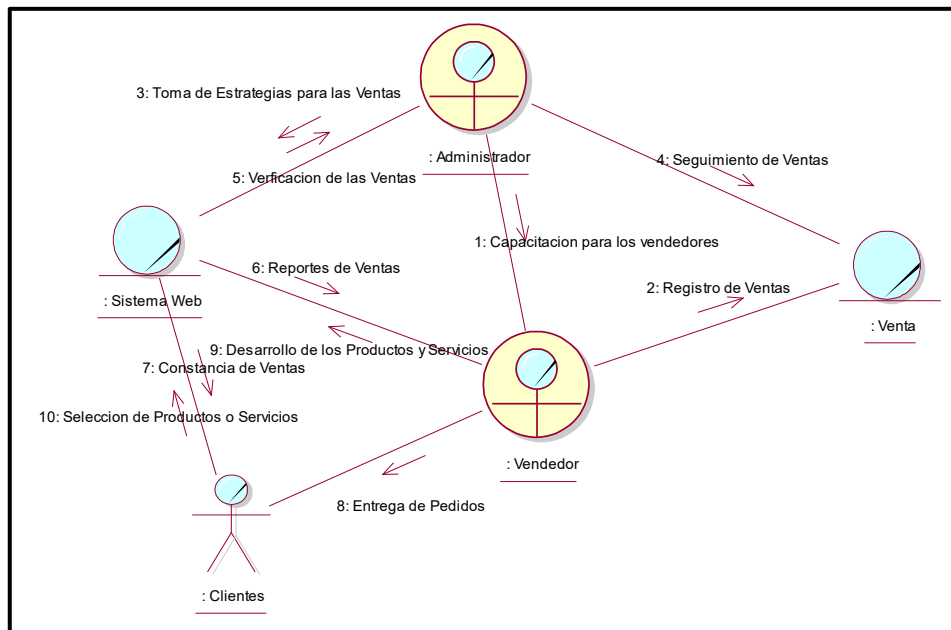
3: Toma de Estrategias para las Ventas

: Administrador

5: Verficacion de las Ventas

4: Seguimiento de Ventas

1: Capacitacion para los vendedores

: Sistema Web

6: Reportes de Ventas

2: Registro de Ventas

: Venta

9: Desarrollo de los Productos y Servicios

7: Constancia de Ventas

10: Seleccion de Productos o Servicios

: Vendedor

8: Entrega de Pedidos

: Clientes